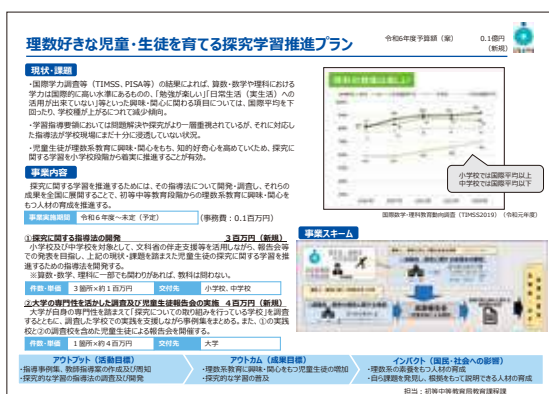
理数好きな児童・生徒を育てる探究学習推進プラン

令和6年度予算額（案）　0.1億円（新規）

現状・課題

・国際学力調査（TIMSS、PISA等）の結果によれば、算数・数学や理科における学力は国際的に高い水準にあるものの、「勉強が楽しい」「日常生活（実生活）への活用が出来ていない」等といった興味・関心に関わる項目については、国際平均を下回ったり、学校種が上がるにつれて減少傾向。

・学習指導要領においては問題解決や探究がより一層重視されているが、それに対応した指導法が学校現場にまで十分に浸透していない状況。

・児童生徒が理数系教育に興味・関心をもち、知的好奇心を高めていくため、探究に関する学習を小学校段階から着実に推進することが有効。

理科の勉強は楽しい

小学校では国際平均以上
中学校では国際平均以下

国際数学・理科教育動向調査（TIMSS2019）（令和元年度）

事業内容

探究に関する学習を推進するためには、その指導法について開発・調査し、それらの成果を全国に展開することで、初等中等教育段階から理数系教育に興味・関心をもつ人材の育成を推進する。

事業実施期間　令和６年度～未定（予定）　（事務費：0.1百万円）

①探究に関する学習の指導法の開発　3百万円（新規）
小学校及び中学校を対象として、文科省の年度支援等を活用しながら、報告会等での発表を目指し、上記の理数・算数を踏まえた児童生徒の探究に関する学習を推進するための指導法を開発する。
※算数・数学、理科に一部でも関わりがあれば、教科は問わない。

件数・単価　3箇所×約１百万円　交付先　小学校、中学校

②大学の専門性を活かした調査及び児童生徒報告会の実施　4百万円（新規）
大学が自身の専門性を踏まえて「探究についての取組みを行っている学校」を調査するとともに、調査した学校での実践を支援しながら事例集をまとめる。また、①の実践校と②の調査校を含めた児童生徒による報告会を開催する。

件数・単価　1箇所×約４百万円　交付先　大学

事業スキーム

アウトプット（活動目標）
・指導事例集、教師指導案の作成及び周知
・探究的な学習の指導法の調査及び開発

アウトカム（成果目標）
・理数系教育に興味・関心をもつ児童生徒の増加
・探究的な学習の普及

インパクト（国民・社会への影響）
・理数系の素養をもつ人材の育成
・自ら課題を発見し、根拠をもって説明できる人材の育成

担当：初等中等教育局教育課程課